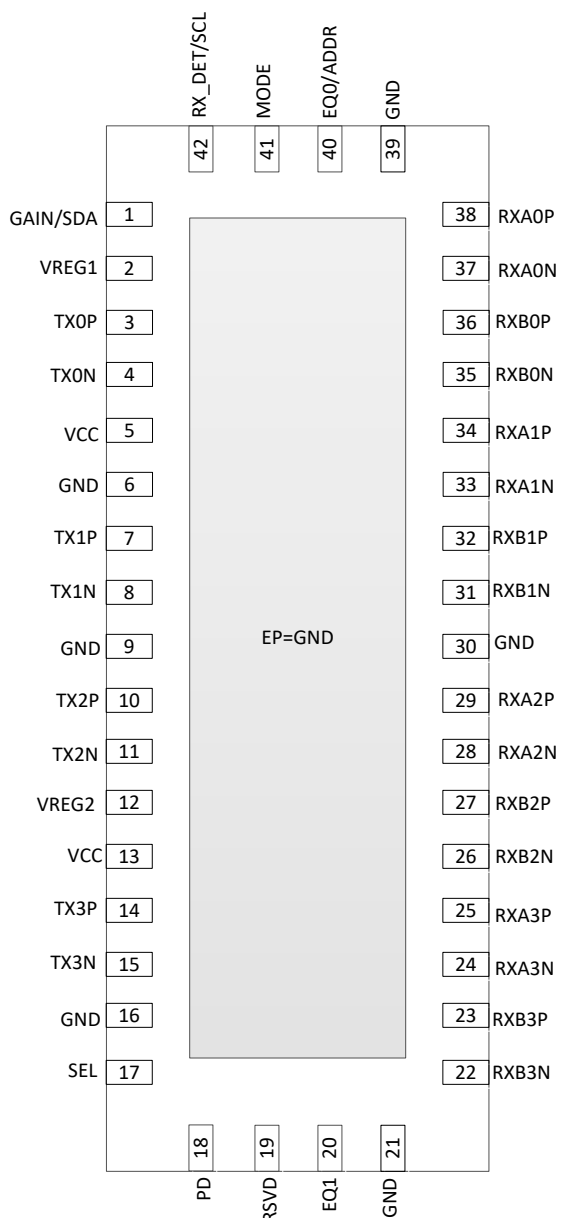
RX_DET/SCL 42
MODE 41
EQ0/ADDR 40
GND 39

GAIN/SDA 1
VREG1 2
TX0P 3
TX0N 4
VCC 5
GND 6
TX1P 7
TX1N 8
GND 9
TX2P 10
TX2N 11
VREG2 12
VCC 13
TX3P 14
TX3N 15
GND 16
SEL 17

EP=GND

38 RXA0P
37 RXA0N
36 RXB0P
35 RXB0N
34 RXA1P
33 RXA1N
32 RXB1P
31 RXB1N
30 GND
29 RXA2P
28 RXA2N
27 RXB2P
26 RXB2N
25 RXA3P
24 RXA3N
23 RXB3P
22 RXB3N

18 PD
19 RSVD
20 EQ1
21 GND